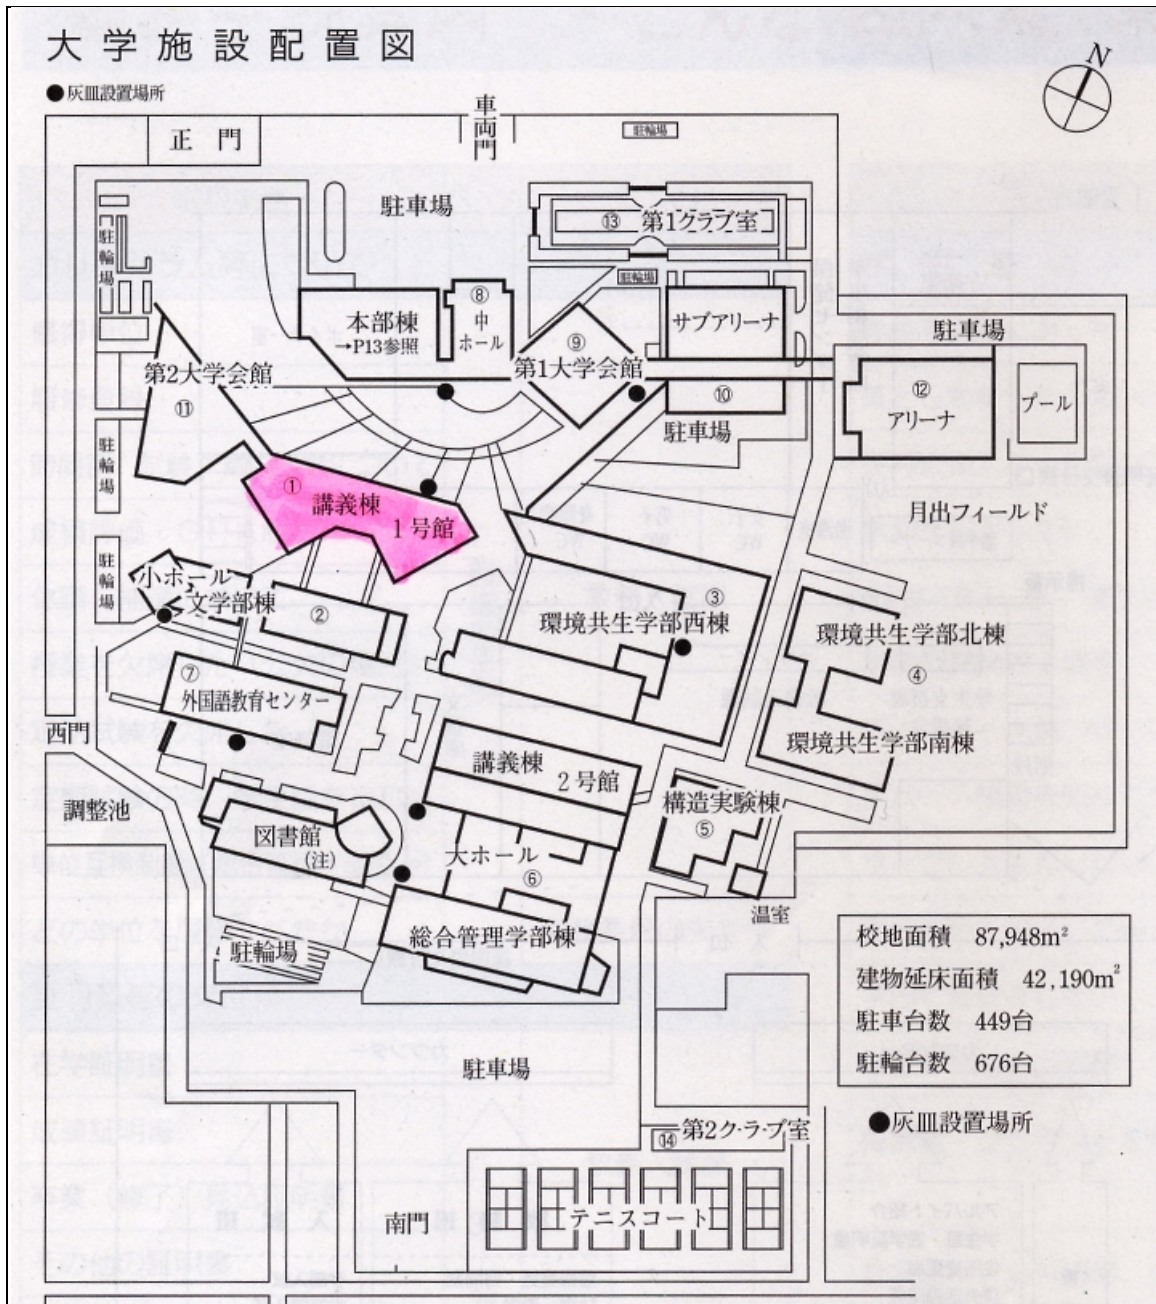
大学施設配置図

●灰皿設置場所

N

正門

車両門

駐輪場

駐車場

⑬ 第1クラブ室

駐輪場

駐輪場

⑧ 中ホール

本部棟 →P13参照

⑨ 第1大学会館

サブアリーナ

駐車場

第2大学会館 ⑪

⑩

⑫ アリーナ

プール

駐輪場

駐車場

① 講義棟 1号館

月出フィールド

駐輪場

小ホール

文学部棟

②

③ 環境共生学部西棟

環境共生学部北棟

④

⑦ 外国語教育センター

環境共生学部南棟

西門

講義棟 2号館

構造実験棟 ⑤

調整池

図書館 (注)

大ホール ⑥

温室

総合管理学部棟

駐輪場

| 校地面積 | 87,948m$^2$ |
|---|---|
| 建物延床面積 | 42,190m$^2$ |
| 駐車台数 | 449台 |
| 駐輪台数 | 676台 |

●灰皿設置場所

駐車場

⑭ 第2クラブ室

南門

テニスコート